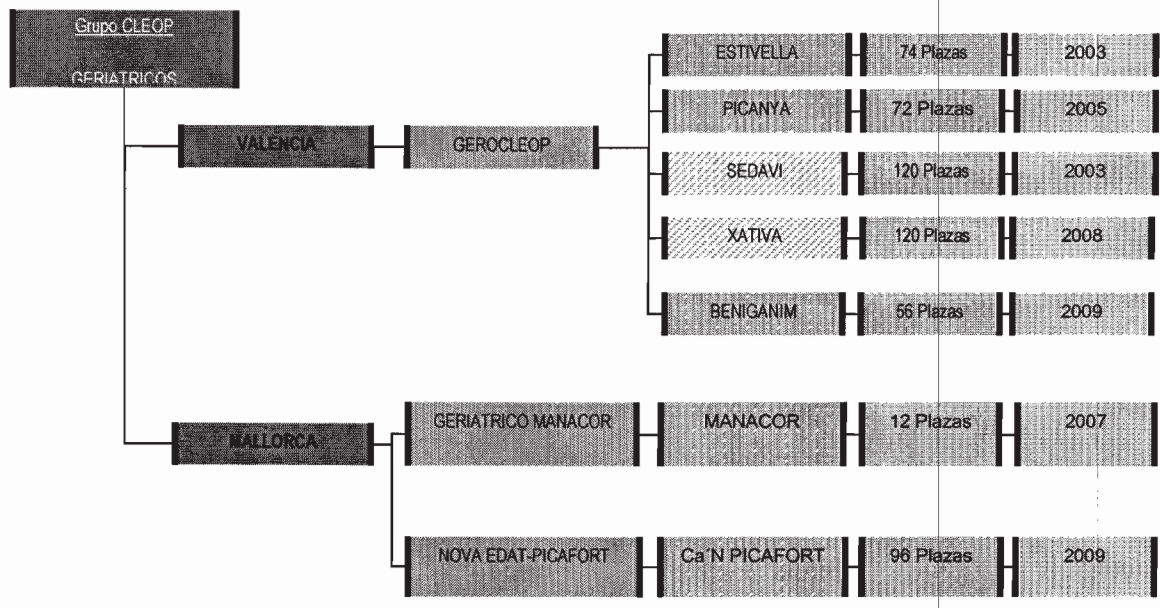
Grupo CLEOP

GERIATRICOS

VALENCIA

GEROCLEOP

ESTIVELLA

74 Plazas

2003

PICANYA

72 Plazas

2005

SEDAVI

120 Plazas

2003

XATIVA

120 Plazas

2008

BENIGANIM

55 Plazas

2009

MALLORCA

GERIATRICO MANACOR

MANACOR

12 Plazas

2007

NOVA EDAT-PICAFORT

Ca'N PICAFORT

96 Plazas

2009